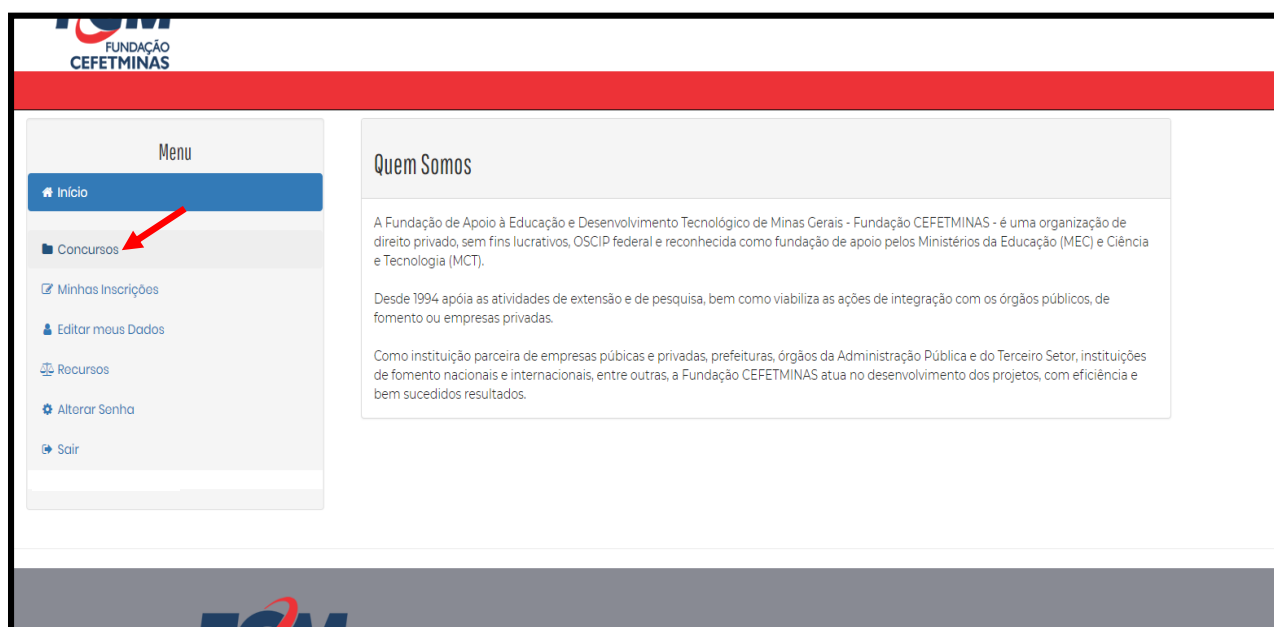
FUNDAÇÃO
CEFETMINAS

Menu

Início

Concursos

Minhas Inscrições

Editar meus Dados

Recursos

Alterar Senha

Sair

Quem Somos

A Fundação de Apoio à Educação e Desenvolvimento Tecnológico de Minas Gerais - Fundação CEFETMINAS - é uma organização de direito privado, sem fins lucrativos, OSCIP federal e reconhecida como fundação de apoio pelos Ministérios da Educação (MEC) e Ciência e Tecnologia (MCT).

Desde 1994 apóia as atividades de extensão e de pesquisa, bem como viabiliza as ações de integração com os órgãos públicos, de fomento ou empresas privadas.

Como instituição parceira de empresas púbicas e privadas, prefeituras, órgãos da Administração Pública e do Terceiro Setor, instituições de fomento nacionais e internacionais, entre outras, a Fundação CEFETMINAS atua no desenvolvimento dos projetos, com eficiência e bem sucedidos resultados.